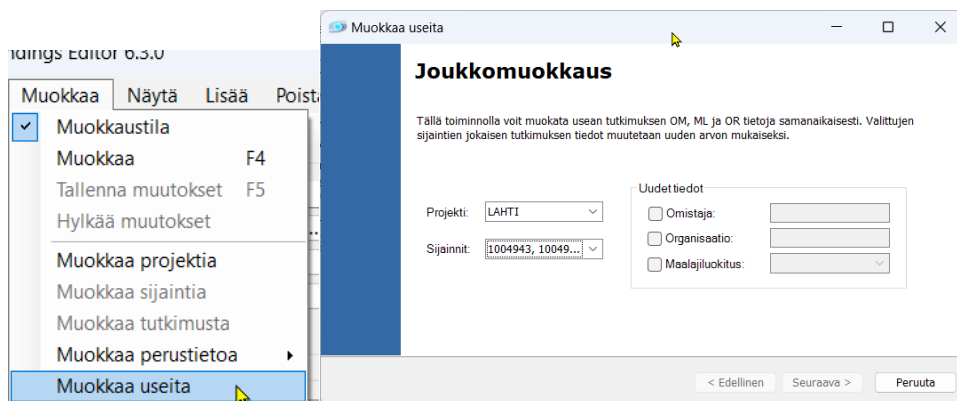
ndings Editor 6.3.0

Muokkaa Näytä Lisää Poista

Muokkaustila
Muokkaa F4
Tallenna muutokset F5
Hylkää muutokset
Muokkaa projektia
Muokkaa sijaintia
Muokkaa tutkimusta
Muokkaa perustietoa
Muokkaa useita

Muokkaa useita

Joukkomuokkaus

Tällä toiminnolla voit muokata usean tutkimuksen OM, ML ja OR tietoja samanaikaisesti. Valittujen sijaintien jokaisen tutkimuksen tiedot muutetaan uuden arvon mukaiseksi.

Projekti: LAHTI
Sijainnit: 1004943, 10049...

Uudet tiedot
Omistaja:
Organisaatio:
Maalajiluokitus:

< Edellinen Seuraava > Peruuta